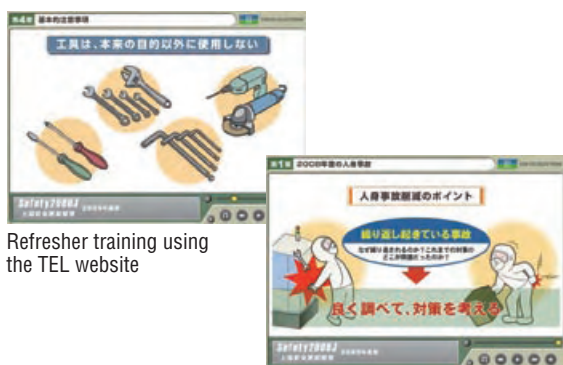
第4章 基本的注意事項

工具は、本来の目的以外に使用しない

Safety2008J

Refresher training using the TEL website

第1章 2008年度の人身事故

人身事故削減のポイント

繰り返し起きている事故

なぜ繰り返されるのか？これまでの対策がどこが問題だったのか？

良く調べて、対策を考える

Safety2008J